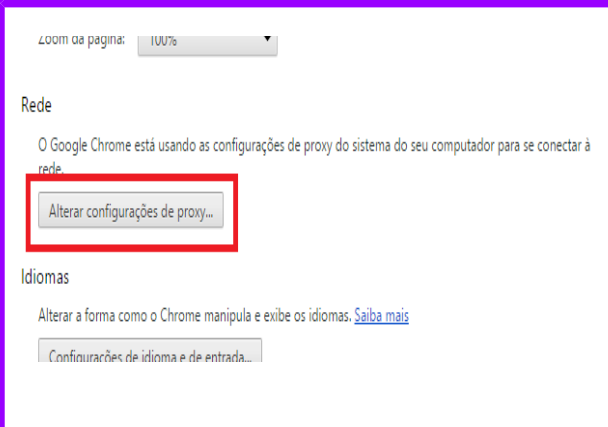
Zoom da página: 100%

Rede

O Google Chrome está usando as configurações de proxy do sistema do seu computador para se conectar à rede.

Alterar configurações de proxy...

Idiomas

Alterar a forma como o Chrome manipula e exibe os idiomas. Saiba mais

Configurações de idioma e de entrada...